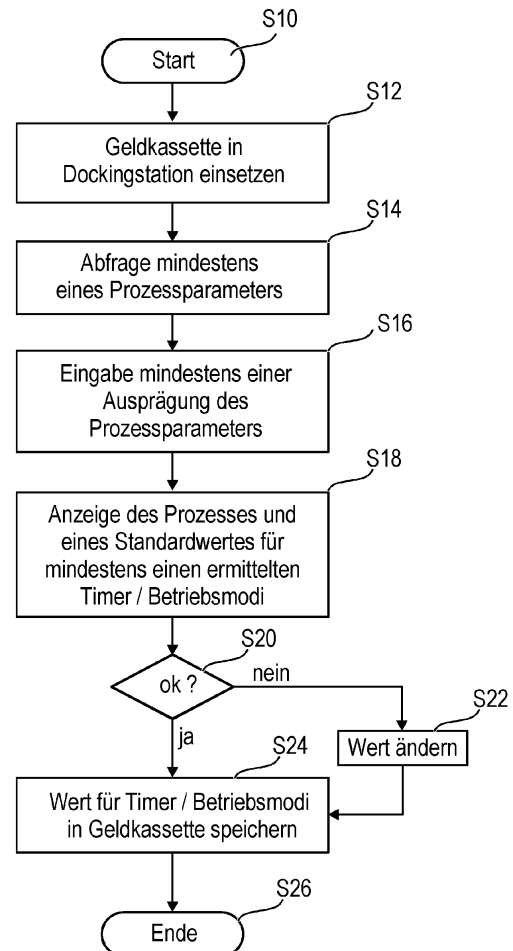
S10

Start

S12

Geldkassette in Dockingstation einsetzen

S14

Abfrage mindestens eines Prozessparameters

S16

Eingabe mindestens einer Ausprägung des Prozessparameters

S18

Anzeige des Prozesses und eines Standardwertes für mindestens einen ermittelten Timer / Betriebsmodi

S20

ok ?

nein

S22

Wert ändern

ja

S24

Wert für Timer / Betriebsmodi in Geldkassette speichern

S26

Ende